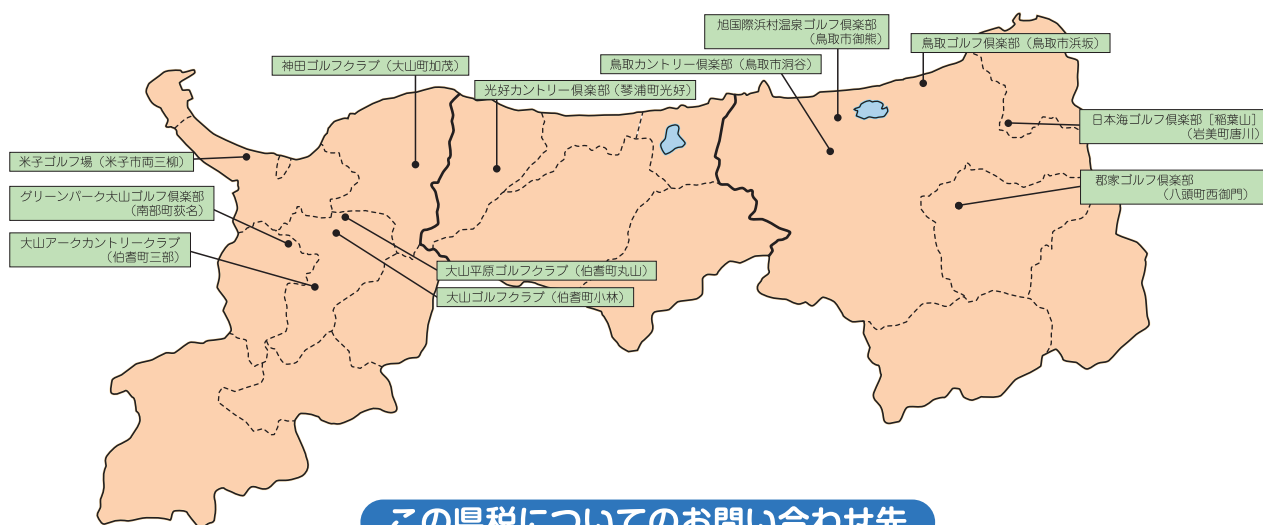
旭国際浜村温泉ゴルフ倶楽部（鳥取市御熊）

鳥取ゴルフ倶楽部（鳥取市浜坂）

神田ゴルフクラブ（大山町加茂）

鳥取カントリー倶楽部（鳥取市洞谷）

光好カントリー倶楽部（琴浦町光好）

日本海ゴルフ倶楽部［稲葉山］（岩美町唐川）

米子ゴルフ場（米子市両三柳）

郡家ゴルフ倶楽部（八頭町西御門）

グリーンパーク大山ゴルフ倶楽部（南部町荻名）

大山アークカントリークラブ（伯耆町三部）

大山平原ゴルフクラブ（伯耆町丸山）

大山ゴルフクラブ（伯耆町小林）

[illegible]